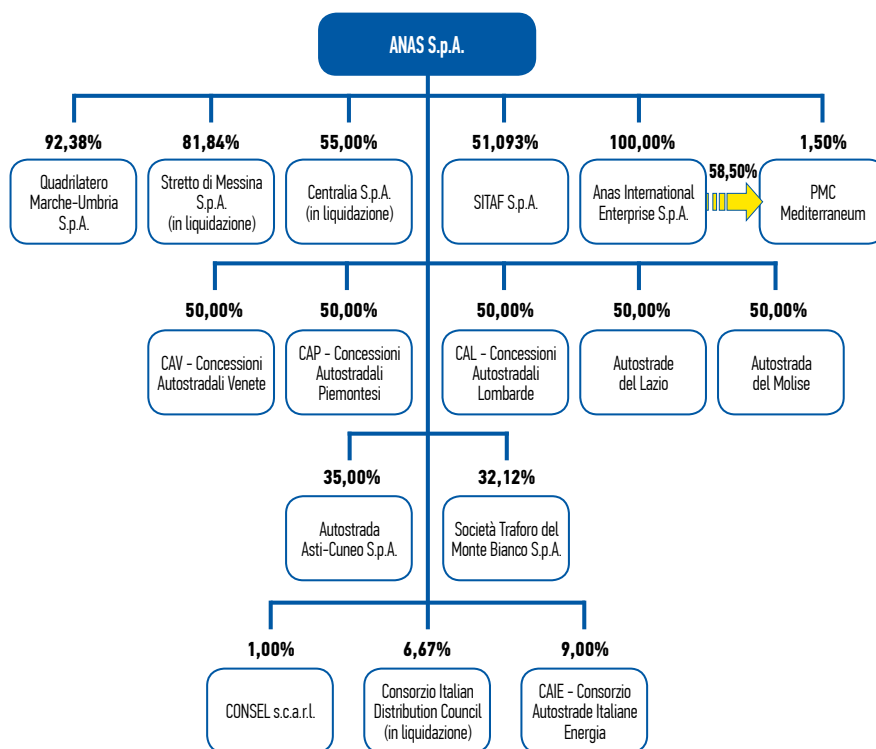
ANAS S.p.A.

92,38%
Quadrilatero Marche-Umbria S.p.A.

81,84%
Stretto di Messina S.p.A. (in liquidazione)

55,00%
Centralia S.p.A. (in liquidazione)

51,093%
SITAF S.p.A.

100,00%
Anas International Enterprise S.p.A.

58,50%

1,50%
PMC Mediterraneum

50,00%
CAV - Concessioni Autostradali Venete

50,00%
CAP - Concessioni Autostradali Piemontesi

50,00%
CAL - Concessioni Autostradali Lombarde

50,00%
Autostrade del Lazio

50,00%
Autostrada del Molise

35,00%
Autostrada Asti-Cuneo S.p.A.

32,12%
Società Traforo del Monte Bianco S.p.A.

1,00%
CONSEL s.c.a.r.l.

6,67%
Consorzio Italian Distribution Council (in liquidazione)

9,00%
CAIE - Consorzio Autostrade Italiane Energia